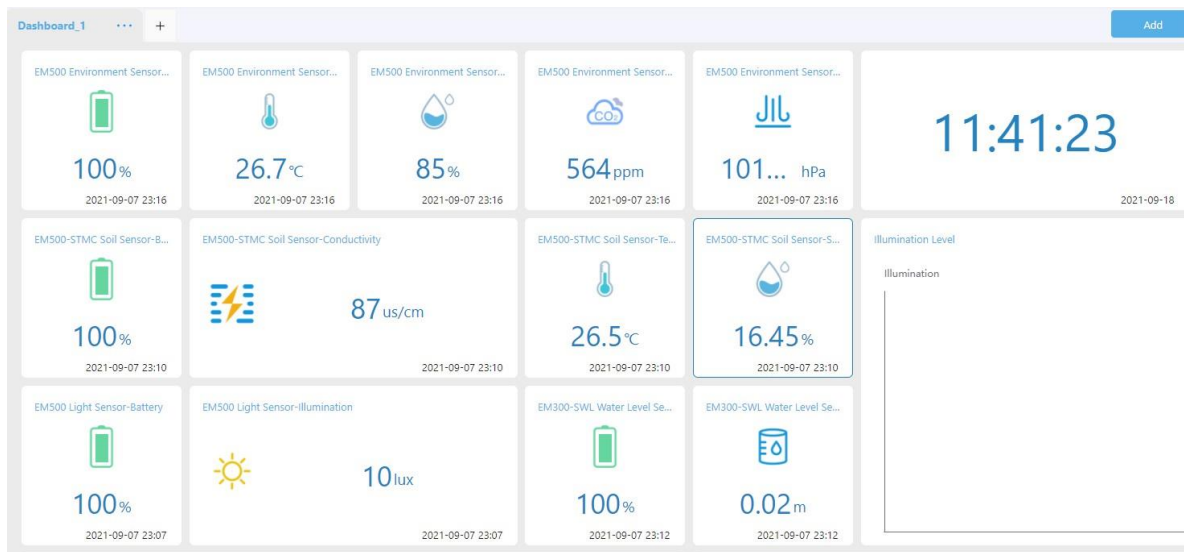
Dashboard_1 ··· +

Add

EM500 Environment Sensor...
100%
2021-09-07 23:16

EM500 Environment Sensor...
26.7℃
2021-09-07 23:16

EM500 Environment Sensor...
85%
2021-09-07 23:16

EM500 Environment Sensor...
$CO_2$
564ppm
2021-09-07 23:16

EM500 Environment Sensor...
101... hPa
2021-09-07 23:16

11:41:23
2021-09-18

EM500-STMC Soil Sensor-B...
100%
2021-09-07 23:10

EM500-STMC Soil Sensor-Conductivity
87us/cm
2021-09-07 23:10

EM500-STMC Soil Sensor-Te...
26.5℃
2021-09-07 23:10

EM500-STMC Soil Sensor-S...
16.45%
2021-09-07 23:10

Illumination Level
Illumination

EM500 Light Sensor-Battery
100%
2021-09-07 23:07

EM500 Light Sensor-Illumination
10lux
2021-09-07 23:07

EM300-SWL Water Level Se...
100%
2021-09-07 23:12

EM300-SWL Water Level Se...
0.02m
2021-09-07 23:12